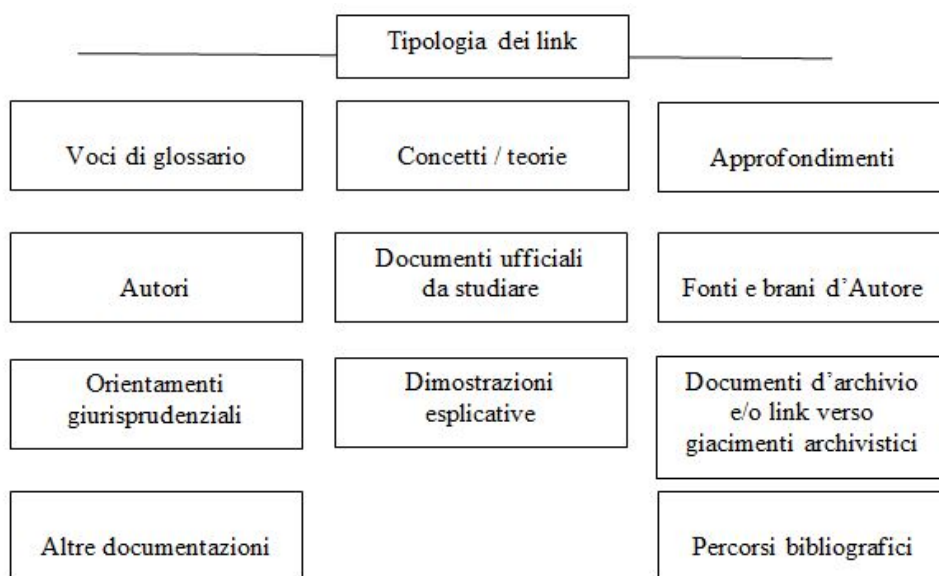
Tipologia dei link

Voci di glossario

Concetti / teorie

Approfondimenti

Autori

Documenti ufficiali da studiare

Fonti e brani d'Autore

Orientamenti giurisprudenziali

Dimostrazioni esplicative

Documenti d'archivio e/o link verso giacimenti archivistici

Altre documentazioni

Percorsi bibliografici